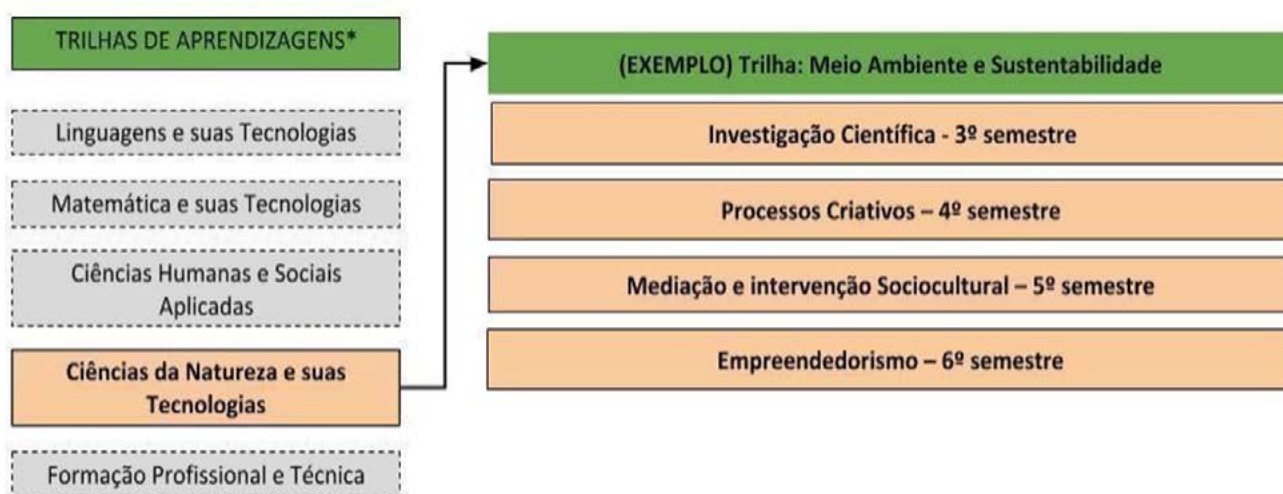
TRILHAS DE APRENDIZAGENS*

Linguagens e suas Tecnologias

Matemática e suas Tecnologias

Ciências Humanas e Sociais Aplicadas

Ciências da Natureza e suas Tecnologias

Formação Profissional e Técnica

(EXEMPLO) Trilha: Meio Ambiente e Sustentabilidade

Investigação Científica - 3º semestre

Processos Criativos – 4º semestre

Mediação e intervenção Sociocultural – 5º semestre

Empreendedorismo – 6º semestre